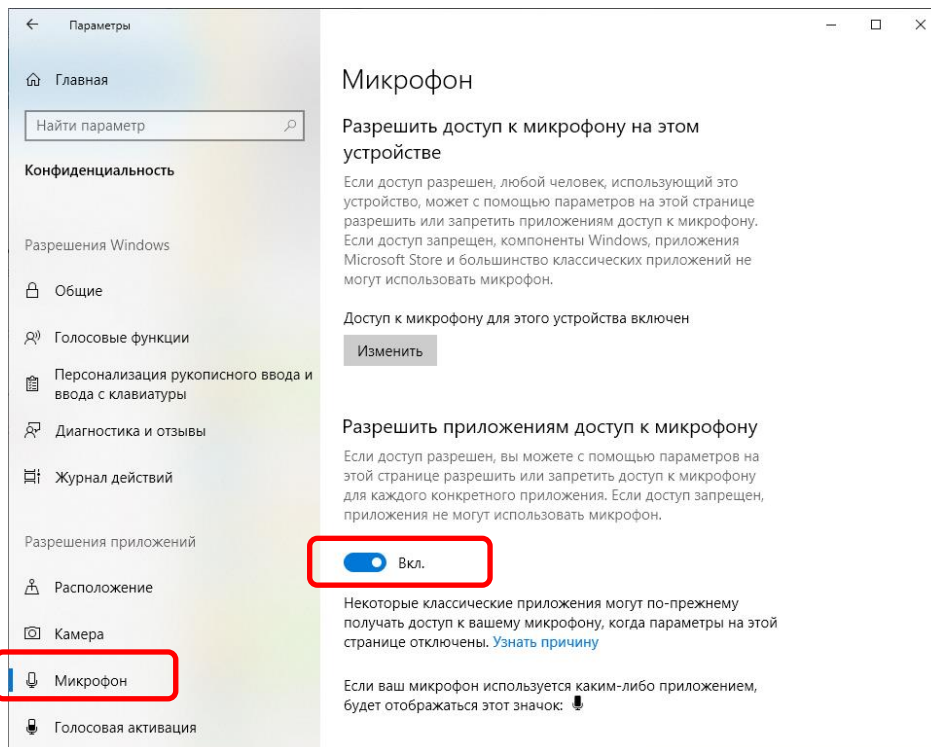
← Параметры

— ☐ ✕

Главная

Найти параметр

Конфиденциальность

Разрешения Windows

Общие

Голосовые функции

Персонализация рукописного ввода и ввода с клавиатуры

Диагностика и отзывы

Журнал действий

Разрешения приложений

Расположение

Камера

Микрофон

Голосовая активация

Микрофон

Разрешить доступ к микрофону на этом устройстве

Если доступ разрешен, любой человек, использующий это устройство, может с помощью параметров на этой странице разрешить или запретить приложениям доступ к микрофону. Если доступ запрещен, компоненты Windows, приложения Microsoft Store и большинство классических приложений не могут использовать микрофон.

Доступ к микрофону для этого устройства включен

Изменить

Разрешить приложениям доступ к микрофону

Если доступ разрешен, вы можете с помощью параметров на этой странице разрешить или запретить доступ к микрофону для каждого конкретного приложения. Если доступ запрещен, приложения не могут использовать микрофон.

Вкл.

Некоторые классические приложения могут по-прежнему получать доступ к вашему микрофону, когда параметры на этой странице отключены. Узнать причину

Если ваш микрофон используется каким-либо приложением, будет отображаться этот значок: